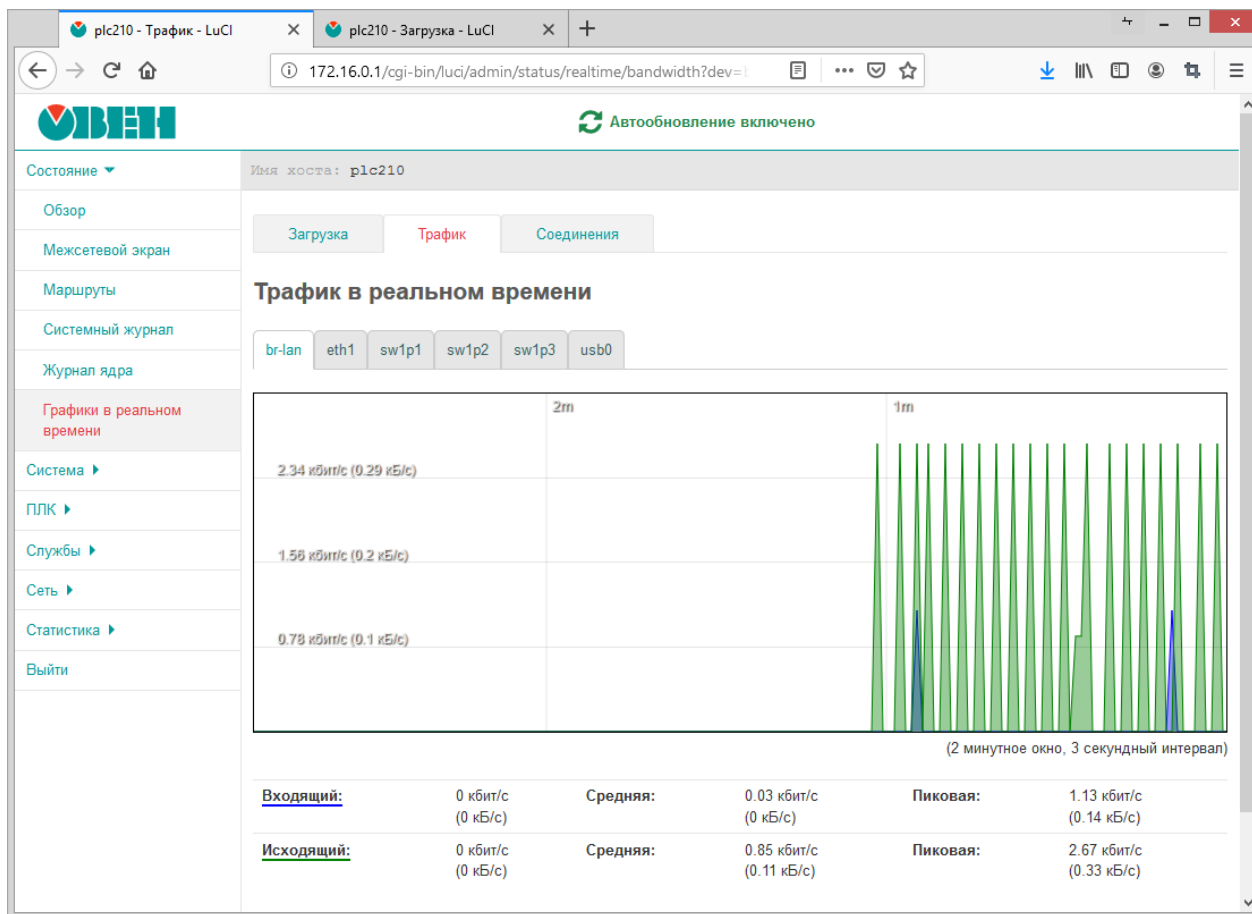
plc210 - Трафик - LuCI
plc210 - Загрузка - LuCI
172.16.0.1/cgi-bin/luci/admin/status/realtime/bandwidth?dev=

ОВЕН
Автообновление включено

Состояние
Обзор
Межсетевой экран
Маршруты
Системный журнал
Журнал ядра
Графики в реальном времени
Система
ПЛК
Службы
Сеть
Статистика
Выйти

Имя хоста: plc210

Загрузка
Трафик
Соединения

Трафик в реальном времени

br-lan
eth1
sw1p1
sw1p2
sw1p3
usb0

2m
1m
2.34 кбит/с (0.29 кБ/с)
1.56 кбит/с (0.2 кБ/с)
0.78 кбит/с (0.1 кБ/с)

(2 минутное окно, 3 секундный интервал)

| Входящий: | 0 кбит/с (0 кБ/с) | Средняя: | 0.03 кбит/с (0 кБ/с) | Пиковая: | 1.13 кбит/с (0.14 кБ/с) |
|---|---|---|---|---|---|
| Исходящий: | 0 кбит/с (0 кБ/с) | Средняя: | 0.85 кбит/с (0.11 кБ/с) | Пиковая: | 2.67 кбит/с (0.33 кБ/с) |